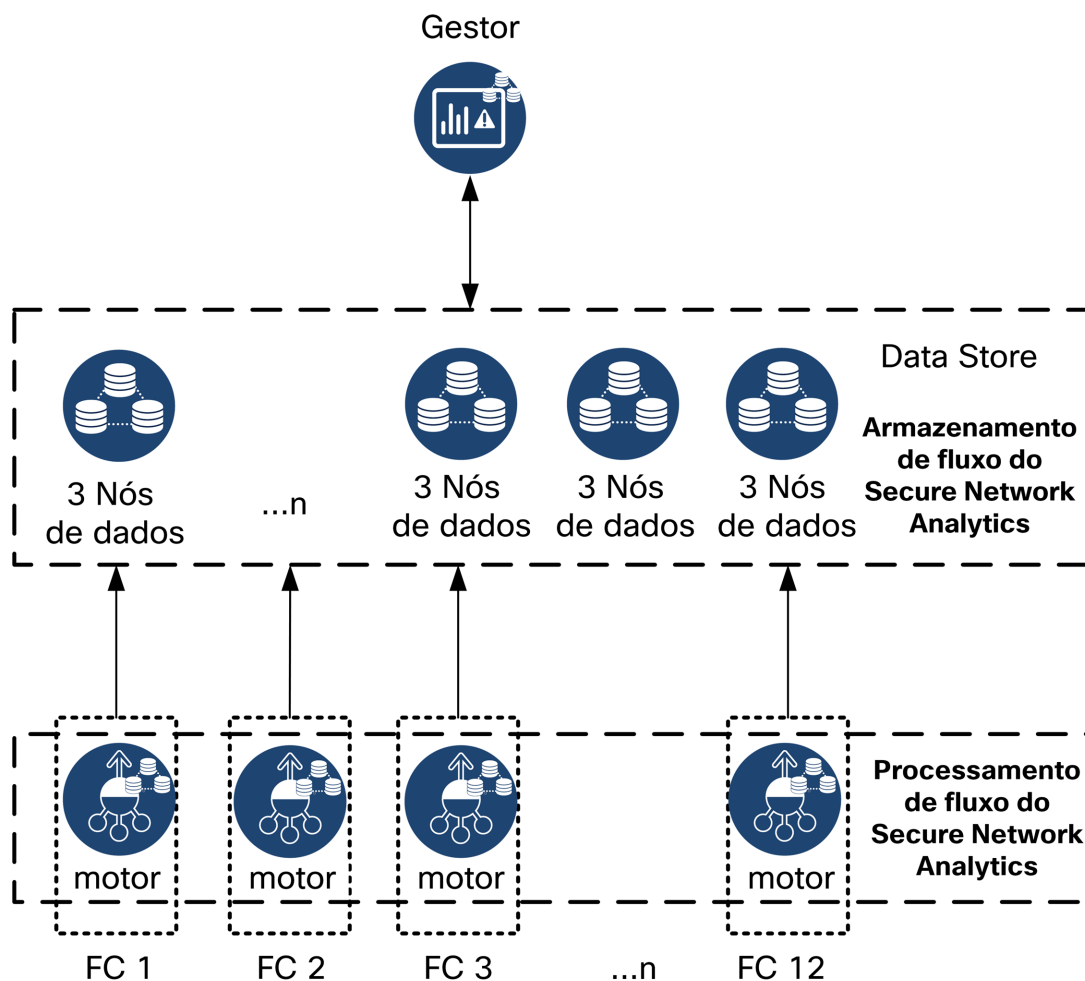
Gestor

Data Store

3 Nós de dados

...n

3 Nós de dados

3 Nós de dados

3 Nós de dados

Armazenamento de fluxo do Secure Network Analytics

motor

motor

motor

motor

Processamento de fluxo do Secure Network Analytics

FC 1

FC 2

FC 3

...n

FC 12